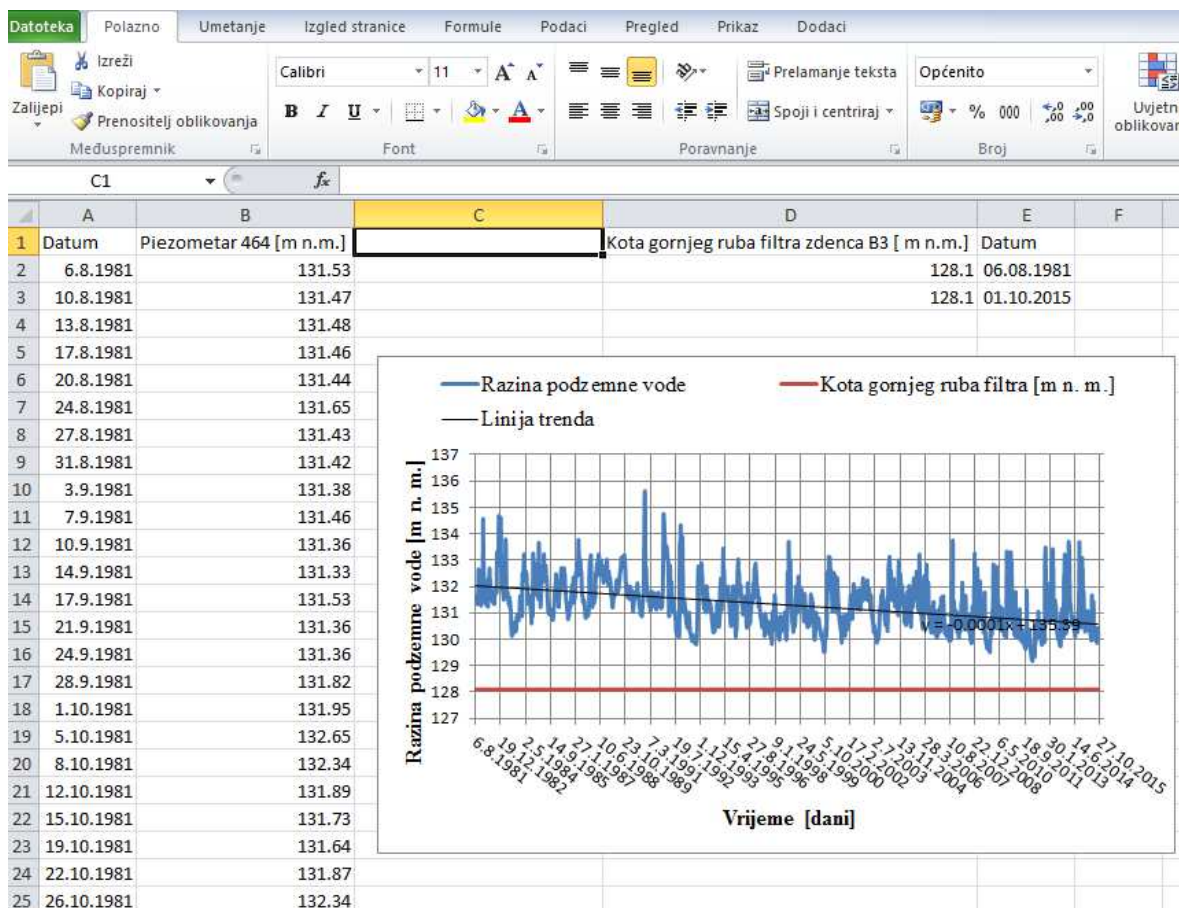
Datoteka | Polazno | Umetanje | Izgled stranice | Formule | Podaci | Pregled | Prikaz | Dodaci

Zalijepi | Izreži | Kopiraj | Prenositelj oblikovanja | Međuspremnik
Calibri | 11 | Font
Prelamanje teksta | Spoji i centriraj | Poravnanje
Općenito | % | 000 | Broj
Uvjetno oblikovanje

C1 | $f_x$

| | A | B | C | D | E | F |
|---|---|---|---|---|---|---|
| 1 | Datum | Piezometar 464 [m n.m.] | | Kota gornjeg ruba filtra zdenca B3 [ m n.m.] | Datum | |
| 2 | 6.8.1981 | 131.53 | | 128.1 | 06.08.1981 | |
| 3 | 10.8.1981 | 131.47 | | 128.1 | 01.10.2015 | |
| 4 | 13.8.1981 | 131.48 | | | | |
| 5 | 17.8.1981 | 131.46 | | | | |
| 6 | 20.8.1981 | 131.44 | | | | |
| 7 | 24.8.1981 | 131.65 | | | | |
| 8 | 27.8.1981 | 131.43 | | | | |
| 9 | 31.8.1981 | 131.42 | | | | |
| 10 | 3.9.1981 | 131.38 | | | | |
| 11 | 7.9.1981 | 131.46 | | | | |
| 12 | 10.9.1981 | 131.36 | | | | |
| 13 | 14.9.1981 | 131.33 | | | | |
| 14 | 17.9.1981 | 131.53 | | | | |
| 15 | 21.9.1981 | 131.36 | | | | |
| 16 | 24.9.1981 | 131.36 | | | | |
| 17 | 28.9.1981 | 131.82 | | | | |
| 18 | 1.10.1981 | 131.95 | | | | |
| 19 | 5.10.1981 | 132.65 | | | | |
| 20 | 8.10.1981 | 132.34 | | | | |
| 21 | 12.10.1981 | 131.89 | | | | |
| 22 | 15.10.1981 | 131.73 | | | | |
| 23 | 19.10.1981 | 131.64 | | | | |
| 24 | 22.10.1981 | 131.87 | | | | |
| 25 | 26.10.1981 | 132.34 | | | | |

Razina podzemne vode
Kota gornjeg ruba filtra [m n. m.]
Linija trenda

137
136
135
134
133
132
131
130
129
128
127

Razina podzemne vode [m n. m.]

y = -0.0001x + 135.39

6.8.1981 19.12.1982 2.5.1984 14.9.1985 27.1.1987 10.6.1988 23.10.1989 7.3.1991 19.7.1992 1.12.1993 15.4.1995 27.8.1996 9.1.1998 24.5.1999 5.10.2000 17.2.2002 2.7.2003 13.11.2004 28.3.2006 10.8.2007 22.12.2008 6.5.2010 18.9.2011 30.1.2013 14.6.2014 27.10.2015

Vrijeme [dani]